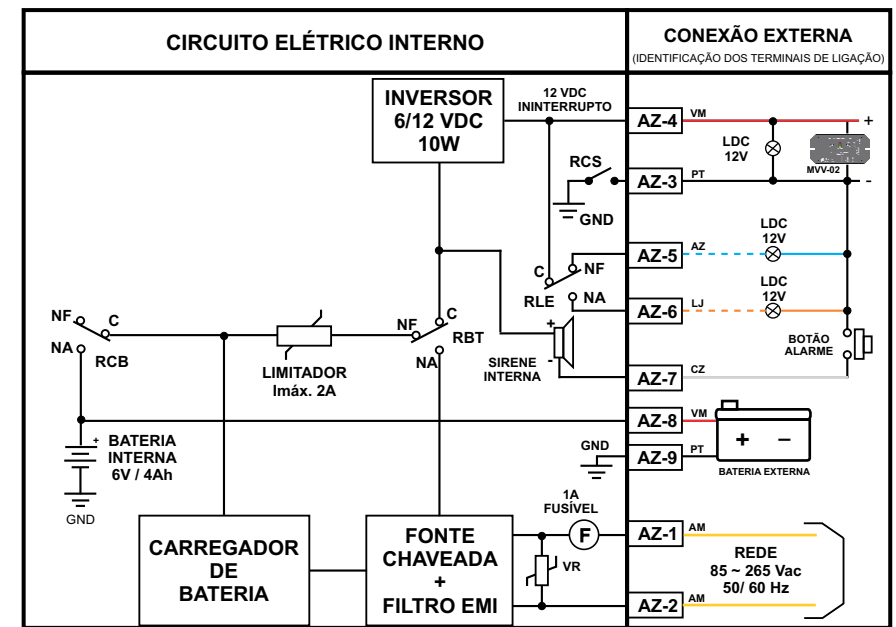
CIRCUITO ELÉTRICO INTERNO

CONEXÃO EXTERNA
(IDENTIFICAÇÃO DOS TERMINAIS DE LIGAÇÃO)

INVERSOR
6/12 VDC
10W

12 VDC
ININTERRUPTO

AZ-4 VM
+
LDC
12V
MVV-02

RCS
AZ-3 PT
-
GND

LDC
12V
AZ-5 AZ
C
NF
RLE
NA
LDC
12V
AZ-6 LJ

NF
C
NA
RCB

LIMITADOR
Imáx. 2A

NF
C
RBT
NA

+
-
SIRENE
INTERNA

BOTÃO
ALARME

AZ-7 CZ

AZ-8 VM
+
−
BATERIA
INTERNA
6V / 4Ah
GND

GND
AZ-9 PT
BATERIA EXTERNA

1A
FUSÍVEL
F

CARREGADOR
DE
BATERIA

FONTE
CHAVEADA
+
FILTRO EMI

VR

AZ-1 AM
REDE
85 ~ 265 Vac
50/ 60 Hz
AZ-2 AM